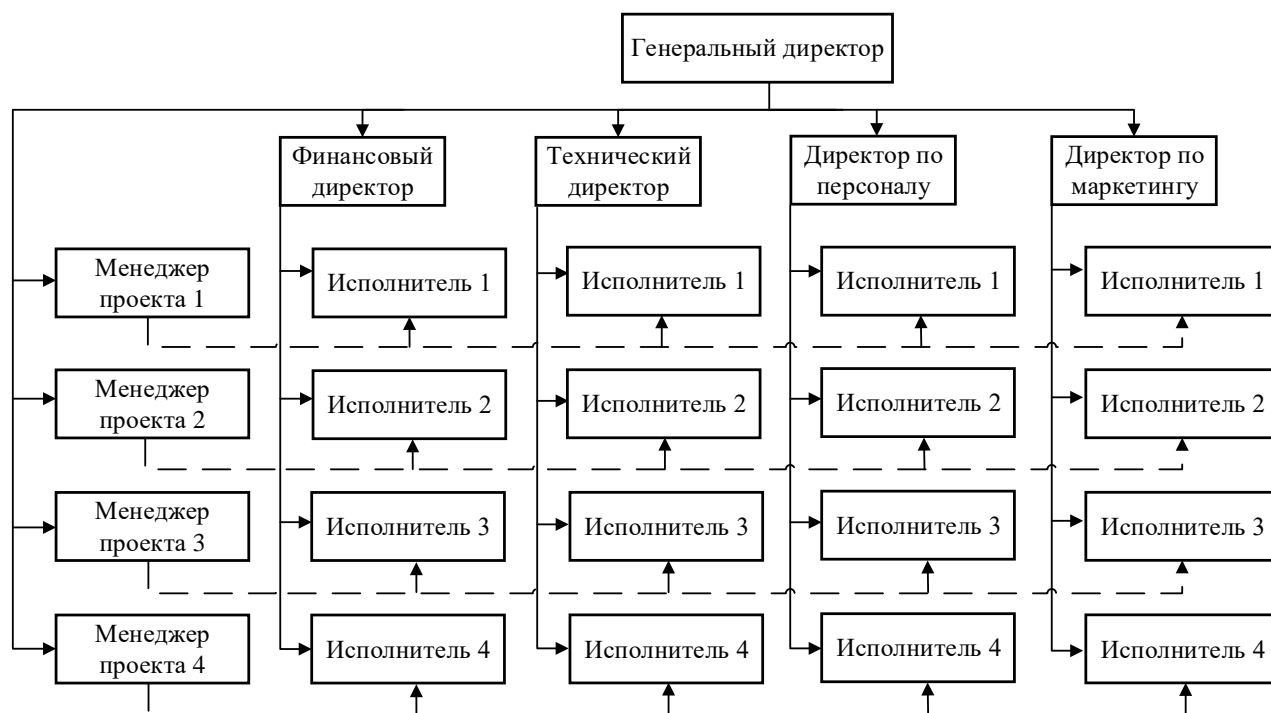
Генеральный директор

Финансовый директор

Технический директор

Директор по персоналу

Директор по маркетингу

Менеджер проекта 1

Исполнитель 1

Исполнитель 1

Исполнитель 1

Исполнитель 1

Менеджер проекта 2

Исполнитель 2

Исполнитель 2

Исполнитель 2

Исполнитель 2

Менеджер проекта 3

Исполнитель 3

Исполнитель 3

Исполнитель 3

Исполнитель 3

Менеджер проекта 4

Исполнитель 4

Исполнитель 4

Исполнитель 4

Исполнитель 4